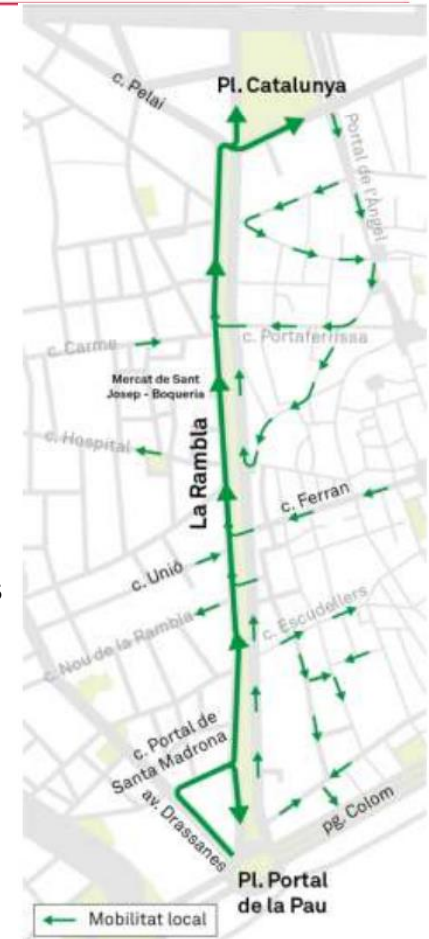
Pl. Catalunya

c. Pelai

Portal de l'Àngel

c. Carme

c. Portaferrissa

Mercat de Sant Josep - Boqueria

c. Hospital

La Rambla

c. Ferran

c. Unió

c. Nou de la Rambla

c. Escudellers

c. Portal de Santa Madrona

av. Drassanes

pg. Colom

Pl. Portal de la Pau

Mobilitat local